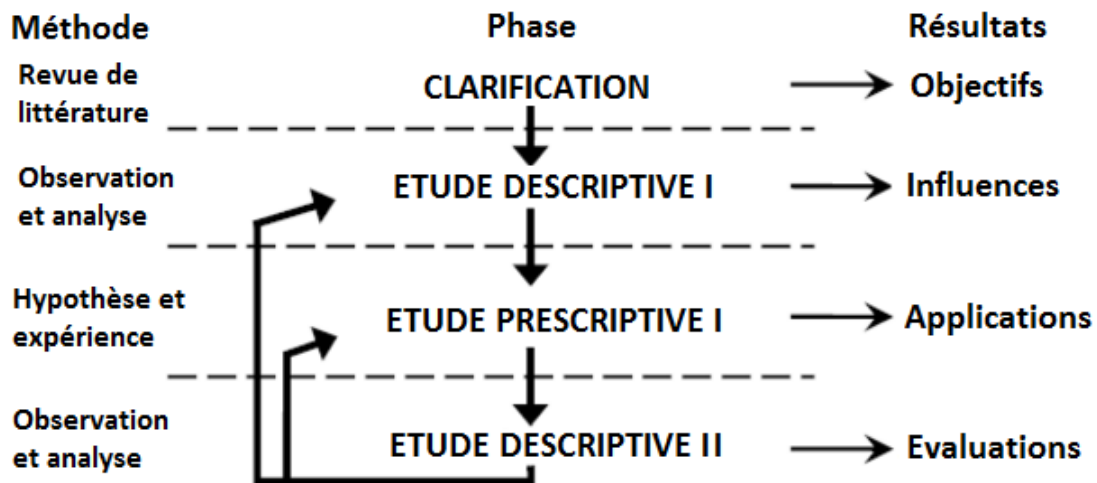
Méthode Phase Résultats

Revue de littérature
CLARIFICATION
Objectifs

Observation et analyse
ETUDE DESCRIPTIVE I
Influences

Hypothèse et expérience
ETUDE PRESCRIPTIVE I
Applications

Observation et analyse
ETUDE DESCRIPTIVE II
Evaluations